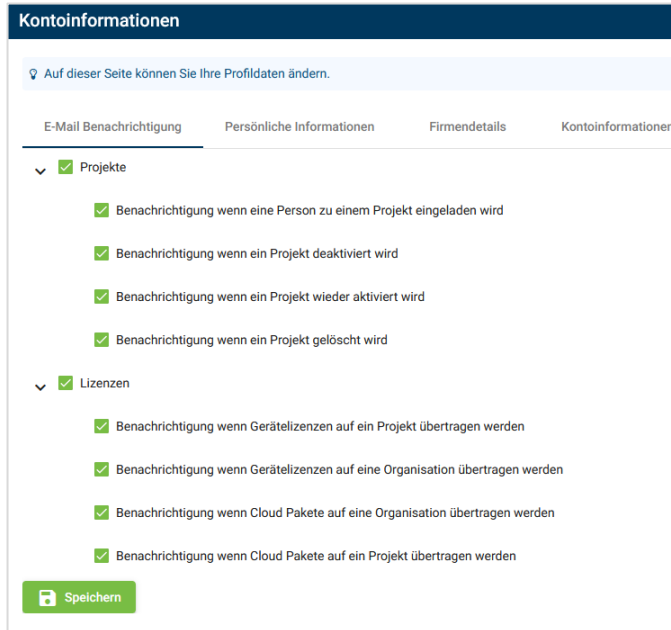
Kontoinformationen

Auf dieser Seite können Sie Ihre Profildaten ändern.

E-Mail Benachrichtigung | Persönliche Informationen | Firmendetails | Kontoinformationen

Projekte

Benachrichtigung wenn eine Person zu einem Projekt eingeladen wird

Benachrichtigung wenn ein Projekt deaktiviert wird

Benachrichtigung wenn ein Projekt wieder aktiviert wird

Benachrichtigung wenn ein Projekt gelöscht wird

Lizenzen

Benachrichtigung wenn Gerätelizenzen auf ein Projekt übertragen werden

Benachrichtigung wenn Gerätelizenzen auf eine Organisation übertragen werden

Benachrichtigung wenn Cloud Pakete auf eine Organisation übertragen werden

Benachrichtigung wenn Cloud Pakete auf ein Projekt übertragen werden

Speichern